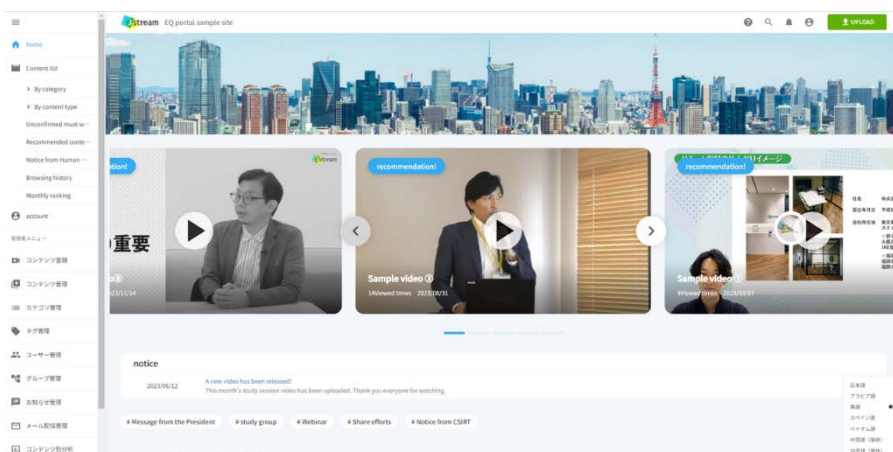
Home
Content list
By category
By content type
Unconfirmed must-w
Recommended conte
Notice from Human
Browsing history
Monthly ranking
account
管理者メニュー
コンテンツ管理
コンテンツ管理
カテゴリ管理
タグ管理
ユーザー管理
グループ管理
お知らせ管理
メール配信管理
コンテンツ別分析

stream EQ portal sample site
UPLOAD

tion!
stream
重要
o⑧
23/11/14

recommendation!
Sample video ③
14Viewed times 2023/08/31

recommendation!
Sample video
9Viewed times 2023/03/07

notice
2023/06/12 A new video has been released!
This month's study session video has been uploaded. Thank you everyone for watching.

# Message from the President # study group # Webinar # Share efforts # Notice from CSIRT

日本語
アラビア語
英語
スペイン語
ベトナム語
中国語（簡体）